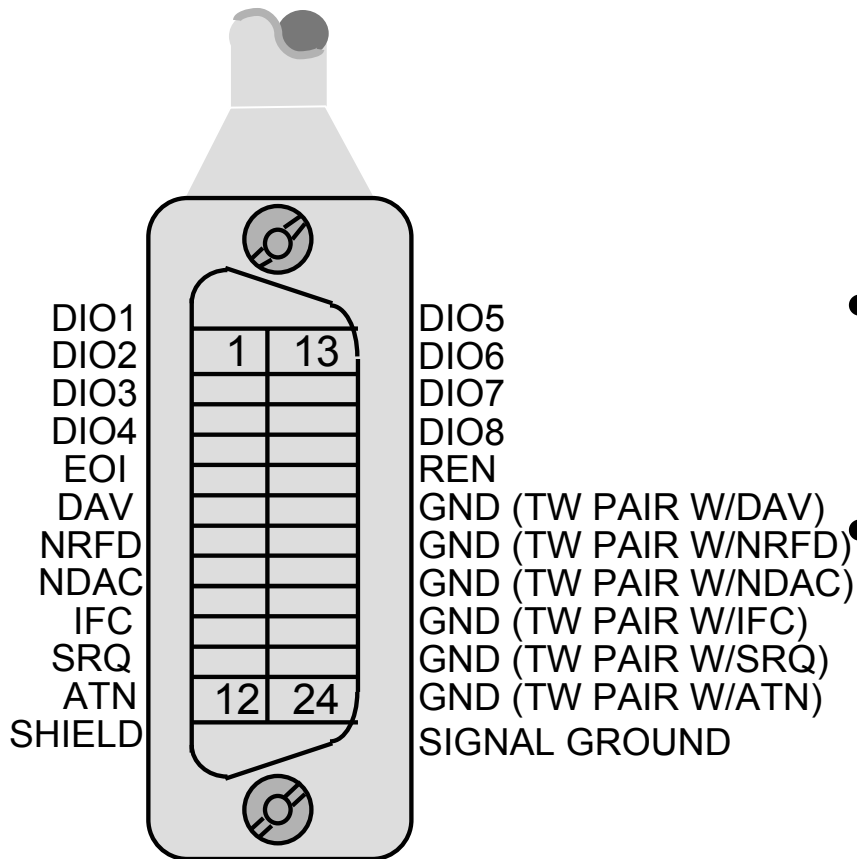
DIO1
DIO2
DIO3
DIO4
EOI
DAV
NRFD
NDAC
IFC
SRQ
ATN
SHIELD

1
13
12
24

DIO5
DIO6
DIO7
DIO8
REN
GND (TW PAIR W/DAV)
GND (TW PAIR W/NRFD)
GND (TW PAIR W/NDAC)
GND (TW PAIR W/IFC)
GND (TW PAIR W/SRQ)
GND (TW PAIR W/ATN)
SIGNAL GROUND